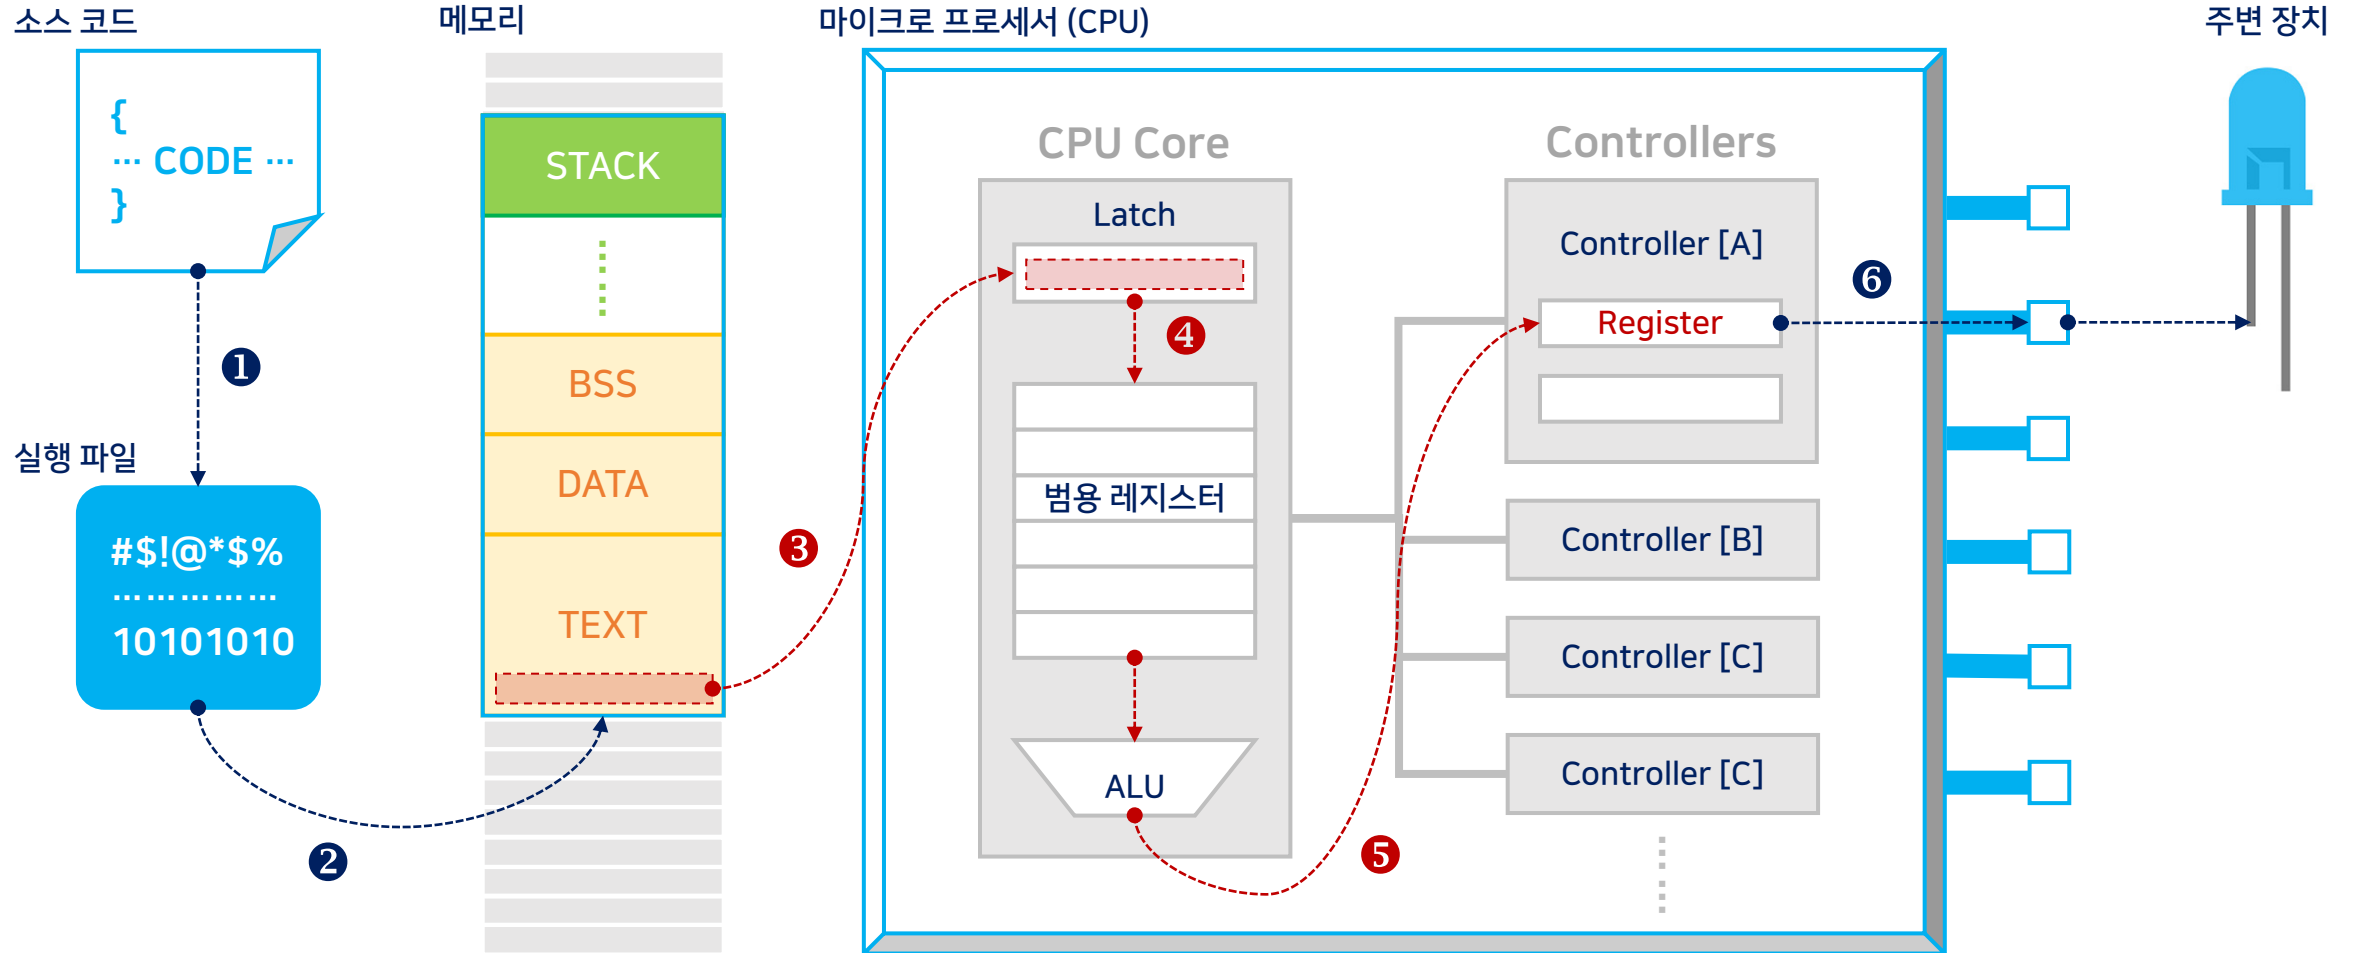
소스 코드

{
··· CODE ···
}

❶

실행 파일

#$!@*$%
···········
10101010

❷

메모리

STACK

BSS

DATA

TEXT

❸

마이크로 프로세서 (CPU)

CPU Core

Latch

❹

범용 레지스터

ALU

❺

Controllers

Controller [A]

Register

❻

Controller [B]

Controller [C]

Controller [C]

주변 장치